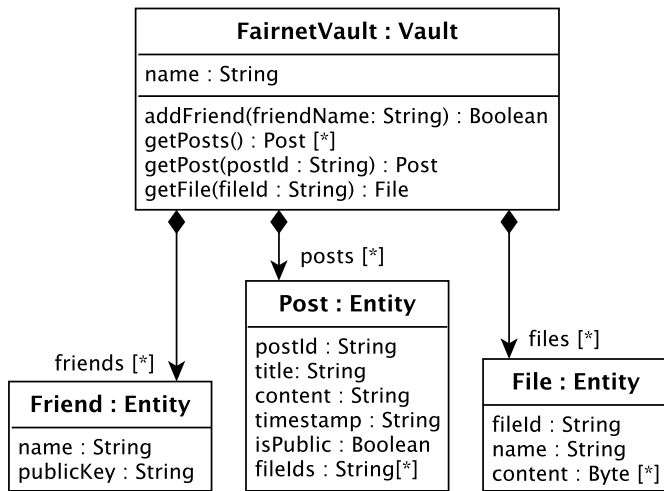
FairnetVault : Vault

name : String

addFriend(friendName: String) : Boolean
getPosts() : Post [*]
getPost(postId : String) : Post
getFile(fileId : String) : File

posts [*]

friends [*]

files [*]

Post : Entity

postId : String
title: String
content : String
timestamp : String
isPublic : Boolean
fileIds : String[*]

Friend : Entity

name : String
publicKey : String

File : Entity

fileId : String
name : String
content : Byte [*]